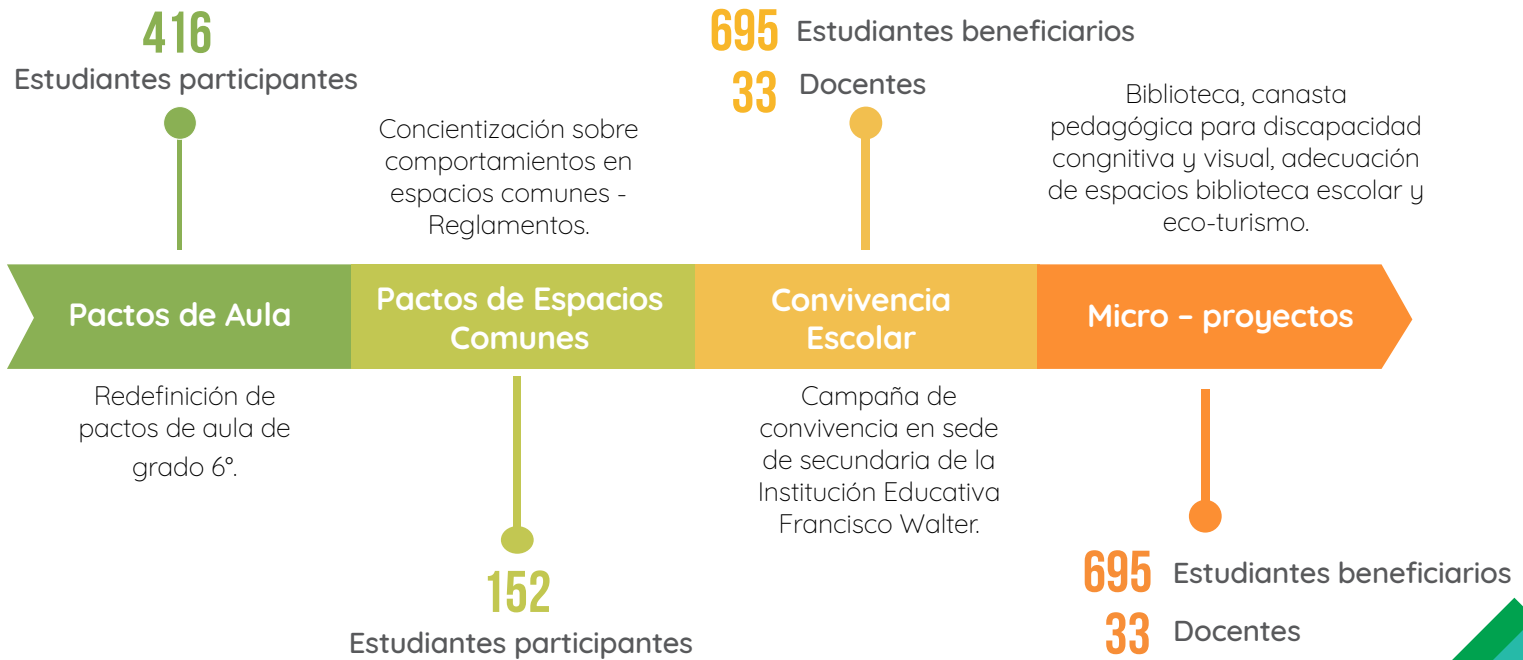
416
Estudiantes participantes

Concientización sobre comportamientos en espacios comunes - Reglamentos.

695 Estudiantes beneficiarios
33 Docentes

Biblioteca, canasta pedagógica para discapacidad congnitiva y visual, adecuación de espacios biblioteca escolar y eco-turismo.

Pactos de Aula

Pactos de Espacios Comunes

Convivencia Escolar

Micro – proyectos

Redefinición de pactos de aula de grado 6°.

Campaña de convivencia en sede de secundaria de la Institución Educativa Francisco Walter.

152
Estudiantes participantes

695 Estudiantes beneficiarios
33 Docentes